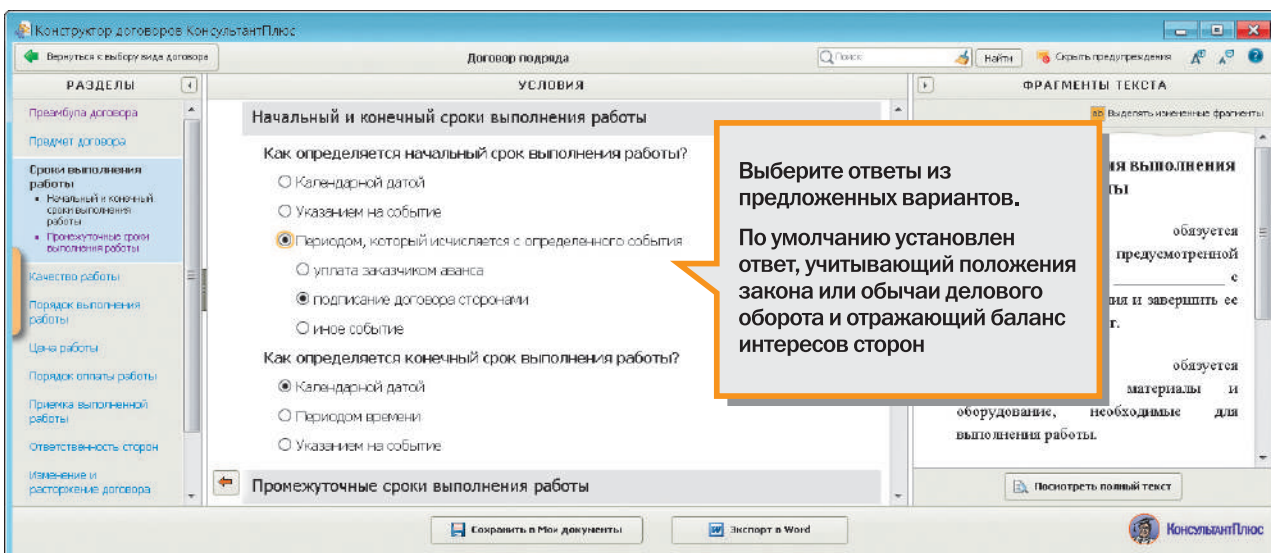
Конструктор договоров КонсультантПлюс

Вернуться к выбору вида договора

Договор подряда

Поиск

Найти

Скрыть предупреждения

РАЗДЕЛЫ

Преамбула договора

Предмет договора

Сроки выполнения работы

• Начальный и конечный сроки выполнения работы

• Промежуточные сроки выполнения работы

Качество работы

Порядок выполнения работы

Цена работы

Порядок оплаты работы

Приемка выполненной работы

Ответственность сторон

Изменение и расторжение договора

УСЛОВИЯ

Начальный и конечный сроки выполнения работы

Как определяется начальный срок выполнения работы?

Календарной датой

Указанием на событие

Периодом, который исчисляется с определенного события

уплата заказчиком аванса

подписание договора сторонами

иное событие

Как определяется конечный срок выполнения работы?

Календарной датой

Периодом времени

Указанием на событие

Промежуточные сроки выполнения работы

Выберите ответы из предложенных вариантов.

По умолчанию установлен ответ, учитывающий положения закона или обычаи делового оборота и отражающий баланс интересов сторон

ФРАГМЕНТЫ ТЕКСТА

Выделять измененные фрагменты

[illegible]я выполнения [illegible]ты

обязуется предусмотренной с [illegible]ия и завершить ее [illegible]т.

обязуется материалы и оборудование, необходимые для выполнения работы.

Посмотреть полный текст

Сохранить в Мои документы

Экспорт в Word

КонсультантПлюс